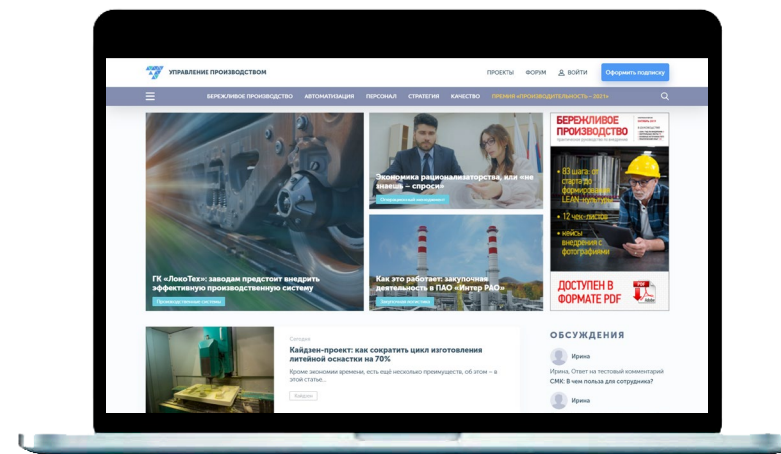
УПРАВЛЕНИЕ ПРОИЗВОДСТВОМ

ПРОЕКТЫ ФОРУМ ВОЙТИ Оформить подписку

БЕРЕЖЛИВОЕ ПРОИЗВОДСТВО АВТОМАТИЗАЦИЯ ПЕРСОНАЛ СТРАТЕГИЯ КАЧЕСТВО ПРЕМИЯ «ПРОИЗВОДИТЕЛЬНОСТЬ – 2021»

ГК «ЛокоТех»: заводам предстоит внедрить эффективную производственную систему

Производственные системы

Экономика рационализаторства, или «не знаешь – спроси»

Операционный менеджмент

Как это работает: закупочная деятельность в ПАО «Интер РАО»

Закупочная политика

БЕРЕЖЛИВОЕ ПРОИЗВОДСТВО

83 шага от старта до формирования LEAN-культуры

12 чек-листов

кейсы внедрения с фотографиями

ДОСТУПЕН В ФОРМАТЕ PDF

Сегодня

Кайдзен-проект: как сократить цикл изготовления литейной оснастки на 70%

Кроме экономии времени, есть ещё несколько преимуществ, об этом – в этой статье...

Кайдзен

ОБСУЖДЕНИЯ

Ирина

Ирина, Ответ на тестовый комментарий

СМК: В чем польза для сотрудника?

Ирина